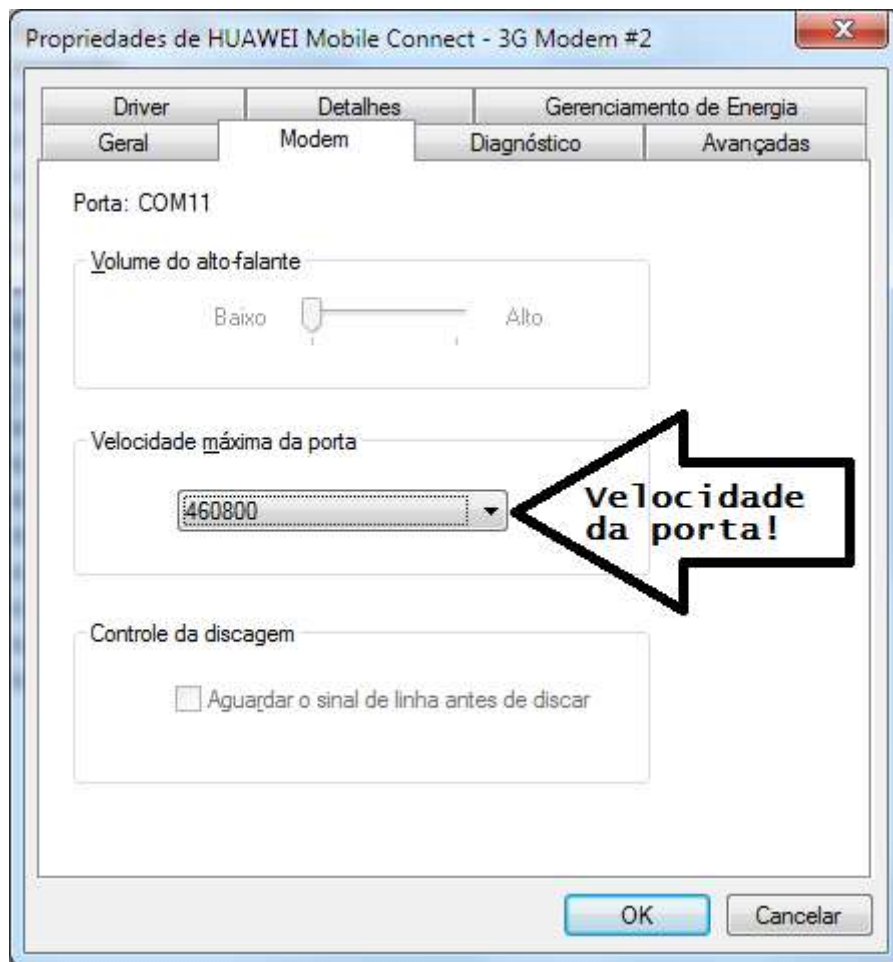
Propriedades de HUAWEI Mobile Connect - 3G Modem #2

Driver | Detalhes | Gerenciamento de Energia
Geral | Modem | Diagnóstico | Avançadas

Porta: COM11

Volume do alto-falante
Baixo Alto

Velocidade máxima da porta
460800

Velocidade da porta!

Controle da discagem
Aguardar o sinal de linha antes de discar

OK Cancelar